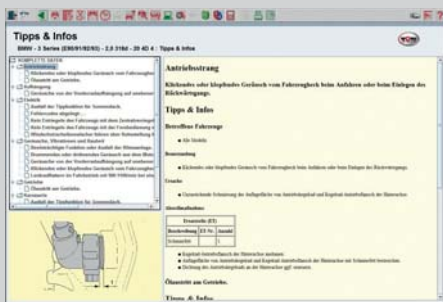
Tipps & Infos

BMW - 3 Series (E90/91/92/93) - 2,0 318d - 20 4D 4 : Tipps & Infos

Antriebsstrang

Klickendes oder klopfendes Geräusch vom Fahrzeugheck beim Anfahren oder beim Einlegen des Rückwärtsgangs.

Tipps & Infos

Betroffene Fahrzeuge

Beanstandung

Ursache

Abstellmaßnahme

| Ersatzteile (ET) | | |
|---|---|---|
| Beschreibung | ET-Nr. | Anzahl |
| Schmierfett | | 1 |

Ölaustritt am Getriebe.

Tipps & Infos

KOMPLETTE DATEN
Antriebsstrang
Klickendes oder klopfendes Geräusch vom Fahrzeugheck
Ölaustritt am Getriebe.
Aufhängung
Geräusche von der Vorderradaufhängung
Elektrik
Geräusche, Vibrationen und Rauhheit
Getriebe
Ölaustritt am Getriebe.
Karosserie